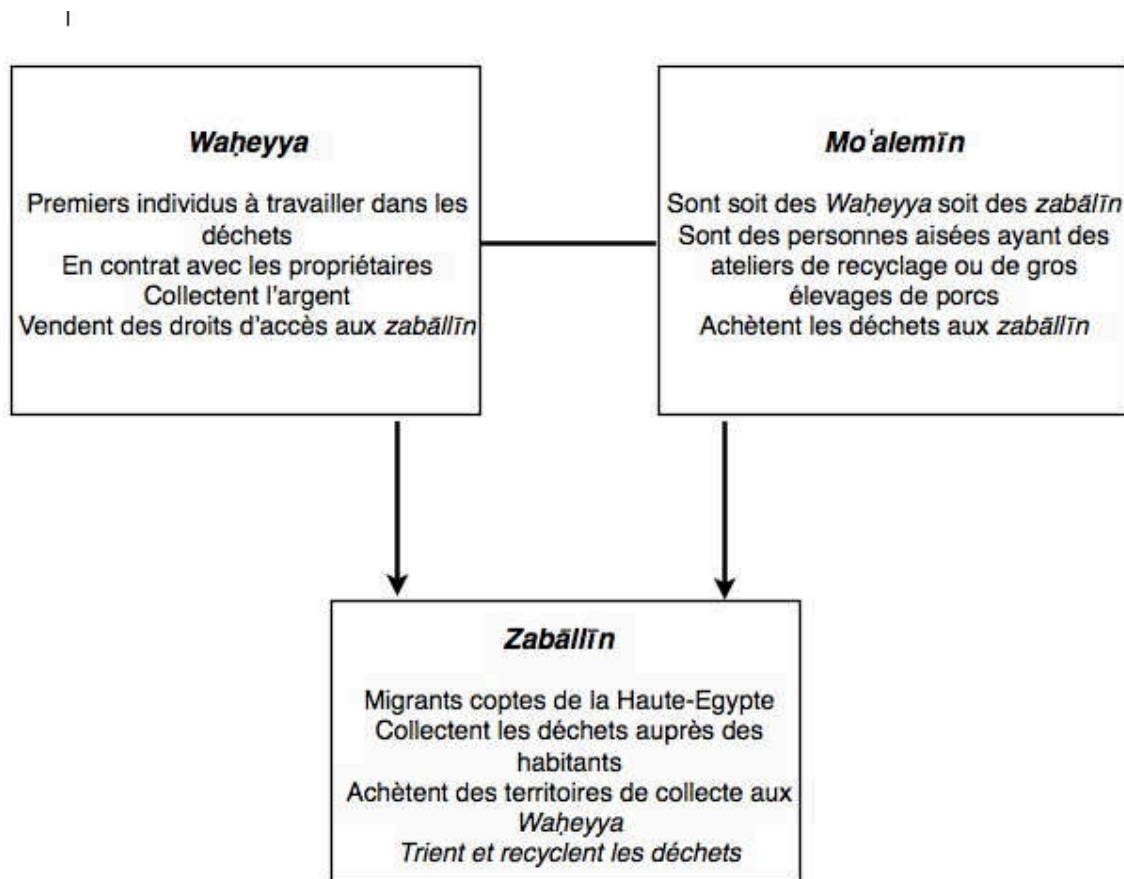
Waḥeyya

Premiers individus à travailler dans les déchets
En contrat avec les propriétaires
Collectent l'argent
Vendent des droits d'accès aux zabāllīn

Moʿalemīn

Sont soit des Waḥeyya soit des zabāllīn
Sont des personnes aisées ayant des ateliers de recyclage ou de gros élevages de porcs
Achètent les déchets aux zabāllīn

Zabāllīn

Migrants coptes de la Haute-Egypte
Collectent les déchets auprès des habitants
Achètent des territoires de collecte aux Waḥeyya
Trient et recyclent les déchets